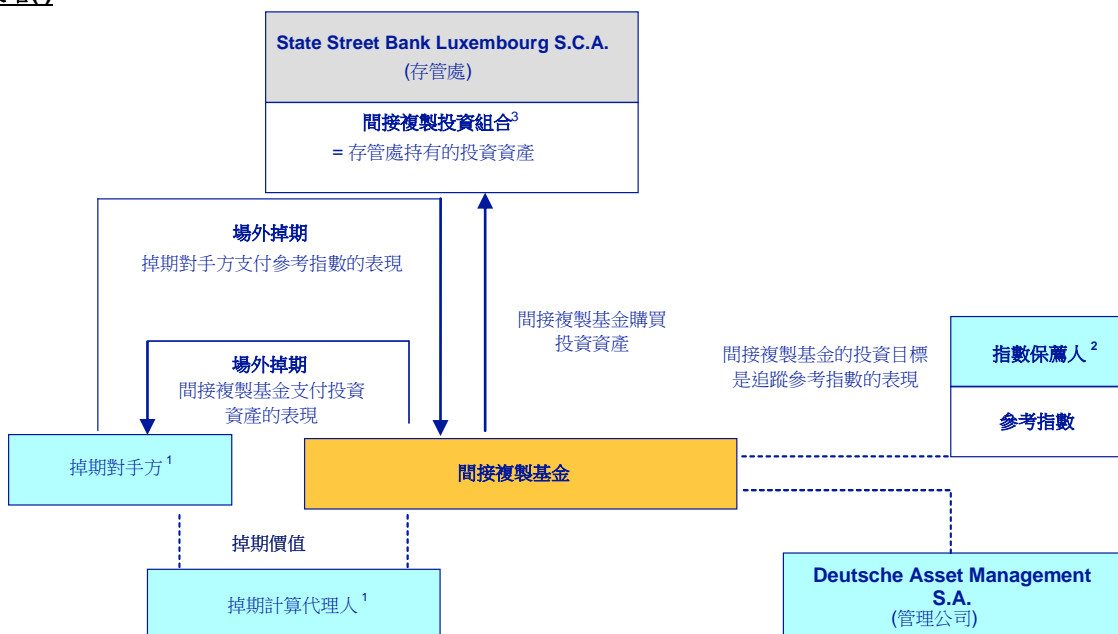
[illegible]

State Street Bank Luxembourg S.C.A.
(存管處)

間接複製投資組合$^{3}$
= 存管處持有的投資資產

場外掉期
掉期對手方支付參考指數的表現

間接複製基金購買投資資產

場外掉期
間接複製基金支付投資資產的表現

間接複製基金的投資目標是追蹤參考指數的表現

指數保薦人$^{2}$

參考指數

掉期對手方$^{1}$

間接複製基金

掉期價值

掉期計算代理人$^{1}$

Deutsche Asset Management S.A.
(管理公司)